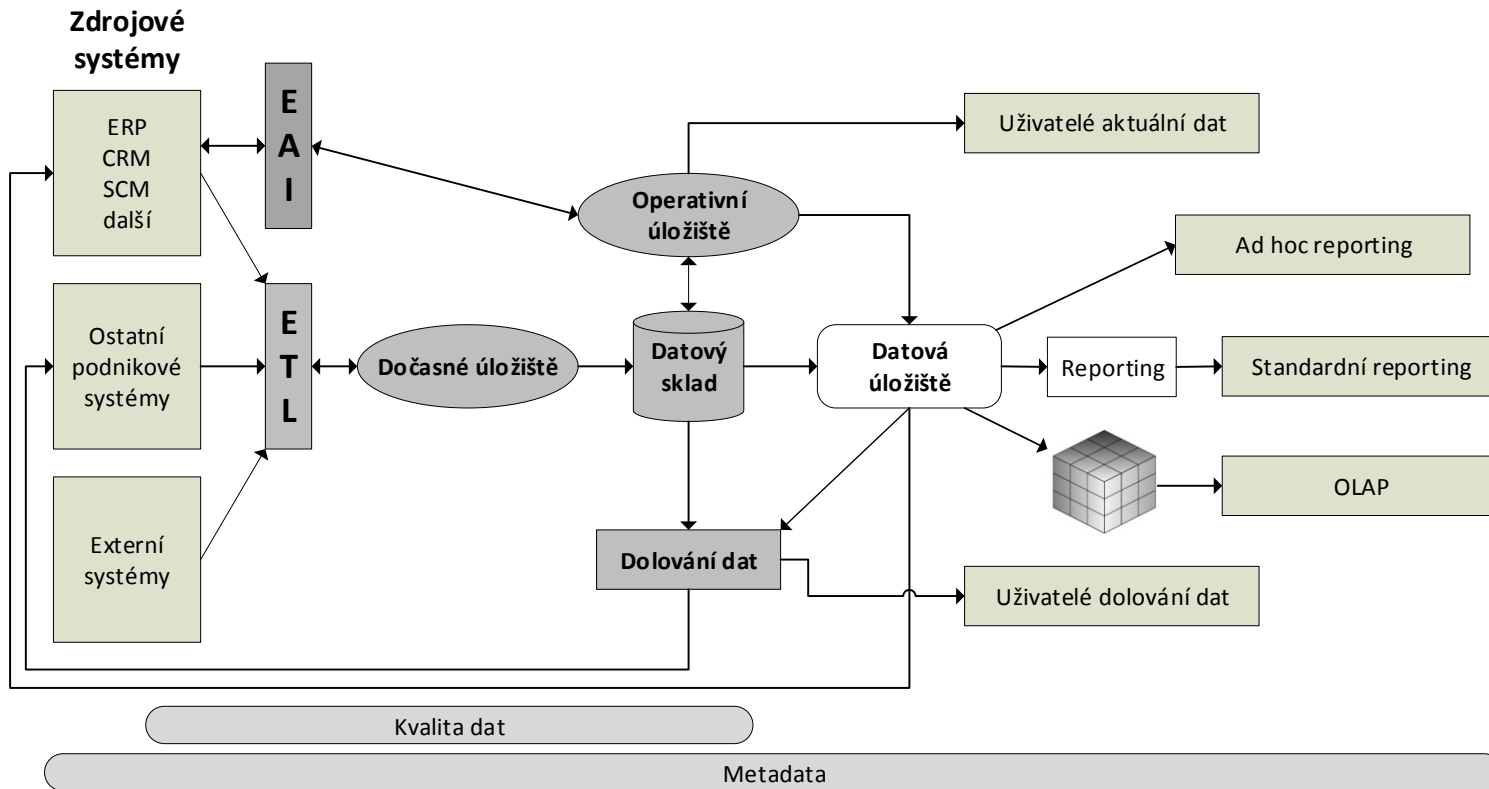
Zdrojové systémy

ERP
CRM
SCM
další

E
A
I

Uživatelé aktuální dat

Operativní úložiště

Ad hoc reporting

Ostatní podnikové systémy

E
T
L

Dočasné úložiště

Datový sklad

Datová úložiště

Reporting

Standardní reporting

OLAP

Externí systémy

Dolování dat

Uživatelé dolování dat

Kvalita dat

Metadata